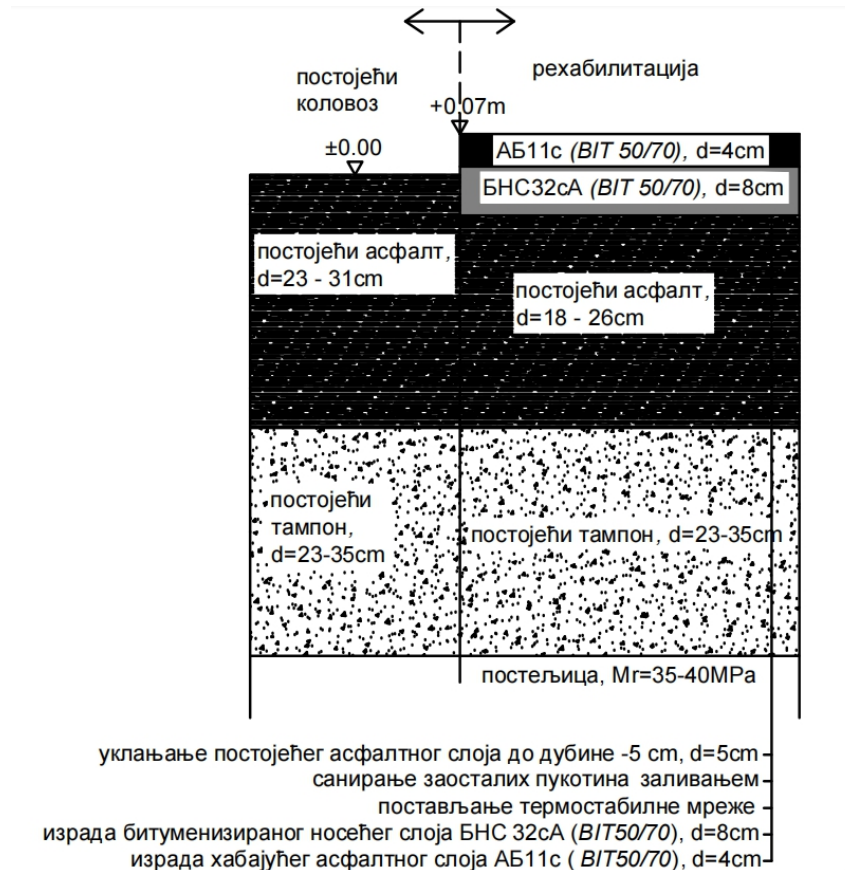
постојећи коловоз

рехабилитација

+0.07m

±0.00

АБ11с (BIT 50/70), d=4cm

БНС32сА (BIT 50/70), d=8cm

постојећи асфалт, d=23 - 31cm

постојећи асфалт, d=18 - 26cm

постојећи тампон, d=23-35cm

постојећи тампон, d=23-35cm

постељица, Mr=35-40MPa

уклањање постојећег асфалтног слоја до дубине -5 cm, d=5cm
санирање заосталих пукотина заливањем
постављање термостабилне мреже
израда битуменизираног носећег слоја БНС 32сА (BIT50/70), d=8cm
израда хабајућег асфалтног слоја АБ11с ( BIT50/70), d=4cm